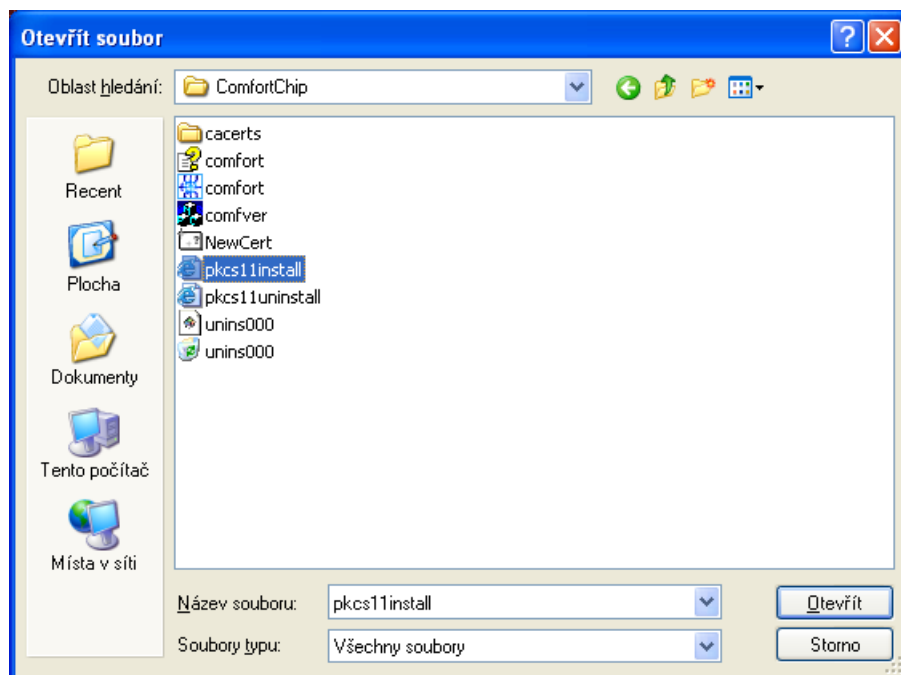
Otevřít soubor

Oblast hledání: ComfortChip

Recent
Plocha
Dokumenty
Tento počítač
Místa v síti

cacerts
comfort
comfort
comfver
NewCert
pkcs11install
pkcs11uninstall
unins000
unins000

Název souboru: pkcs11install
Soubory typu: Všechny soubory

Otevřít
Storno